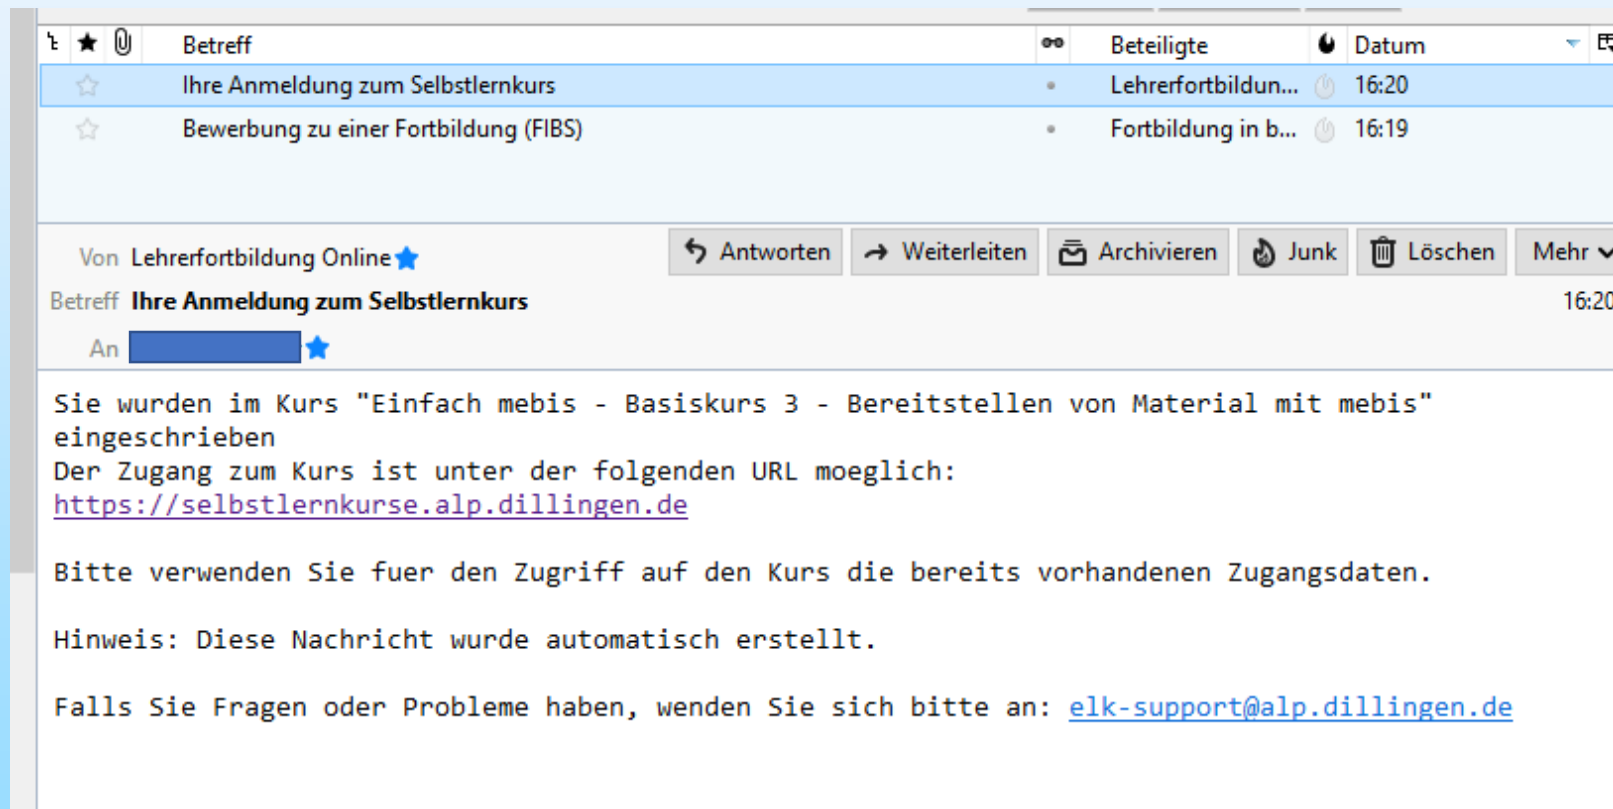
| | | | Betreff | | Beteiligte | | Datum |
|---|---|---|---|---|---|---|---|
| | | | Ihre Anmeldung zum Selbstlernkurs | | Lehrerfortbildun... | | 16:20 |
| | | | Bewerbung zu einer Fortbildung (FIBS) | | Fortbildung in b... | | 16:19 |

Von Lehrerfortbildung Online

Antworten Weiterleiten Archivieren Junk Löschen Mehr

Betreff Ihre Anmeldung zum Selbstlernkurs

16:20

An

Sie wurden im Kurs "Einfach mebis - Basiskurs 3 - Bereitstellen von Material mit mebis" eingeschrieben
Der Zugang zum Kurs ist unter der folgenden URL moeglich:
https://selbstlernkurse.alp.dillingen.de

Bitte verwenden Sie fuer den Zugriff auf den Kurs die bereits vorhandenen Zugangsdaten.

Hinweis: Diese Nachricht wurde automatisch erstellt.

Falls Sie Fragen oder Probleme haben, wenden Sie sich bitte an: elk-support@alp.dillingen.de